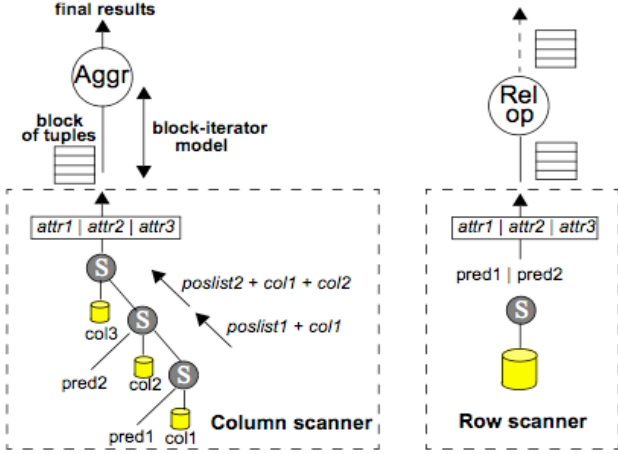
final results

Aggr

block of tuples

block-iterator model

attr1 | attr2 | attr3

S

col3

poslist2 + col1 + col2

S

poslist1 + col1

pred2

col2

S

pred1

col1

Column scanner

Rel op

attr1 | attr2 | attr3

pred1 | pred2

S

Row scanner